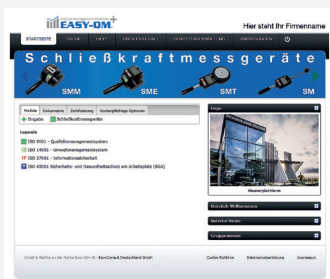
EASY-QM
Hier steht Ihr Firmenname

Startseite

Schließkraftmessgeräte

SMM
SME
SMT
SM

Module | Dokumente | Zertifizierung | Kostenpflichtige Optionen

+ Eingabe | Schließkraftmessgeräte

Legende
ISO 9001 - Qualitätsmanagementsystem
ISO 14001 - Umweltmanagementsystem
ISO 27001 - Informationssicherheit
ISO 45001 Sicherheits- und Gesundheitsschutz am Arbeitsplatz (SGA)

Herzlich Willkommen

Gruppenmenü

Cookie Richtlinie | Datenschutzerklärung | Impressum